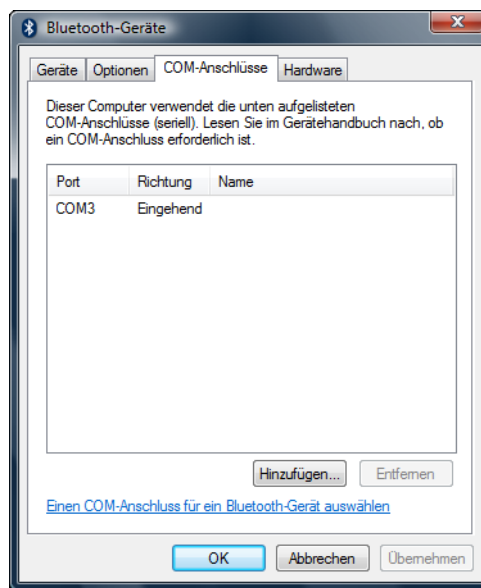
Bluetooth-Geräte

Geräte | Optionen | COM-Anschlüsse | Hardware

Dieser Computer verwendet die unten aufgelisteten COM-Anschlüsse (seriell). Lesen Sie im Gerätehandbuch nach, ob ein COM-Anschluss erforderlich ist.

| Port | Richtung | Name |
|---|---|---|
| COM3 | Eingehend | |

Hinzufügen... Entfernen

Einen COM-Anschluss für ein Bluetooth-Gerät auswählen

OK Abbrechen Übernehmen